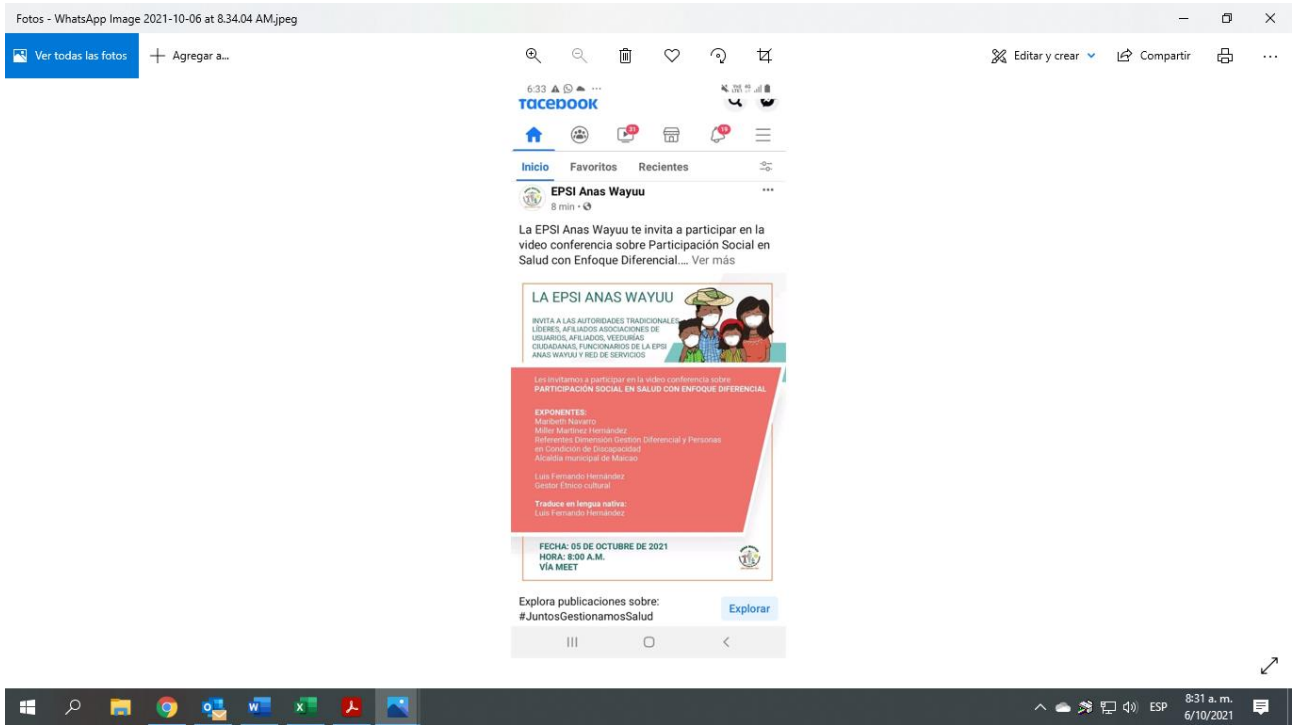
Fotos - WhatsApp Image 2021-10-06 at 8.34.04 AM.jpeg

Ver todas las fotos
Agregar a...

Editar y crear
Compartir

6:33

facebook

21
19

Inicio Favoritos Recientes

EPSI Anas Wayuu
8 min ·

La EPSI Anas Wayuu te invita a participar en la video conferencia sobre Participación Social en Salud con Enfoque Diferencial.... Ver más

LA EPSI ANAS WAYUU

INVITA A LAS AUTORIDADES TRADICIONALES, LÍDERES, AFILIADOS ASOCIACIONES DE USUARIOS, AFILIADOS, VEEDURÍAS CIUDADANAS, FUNCIONARIOS DE LA EPSI ANAS WAYUU Y RED DE SERVICIOS

Les invitamos a participar en la video conferencia sobre PARTICIPACIÓN SOCIAL EN SALUD CON ENFOQUE DIFERENCIAL

EXPONENTES:
Maribeth Navarro
Miller Martínez Hernández
Referentes Dimensión Gestión Diferencial y Personas en Condición de Discapacidad
Alcaldía municipal de Maicao

Luis Fernando Hernández
Gestor Étnico cultural

Traduce en lengua nativa:
Luis Fernando Hernández

FECHA: 05 DE OCTUBRE DE 2021
HORA: 8:00 A.M.
VÍA MEET

Explora publicaciones sobre:
#JuntosGestionamosSalud
Explorar

ESP
8:31 a. m.
6/10/2021